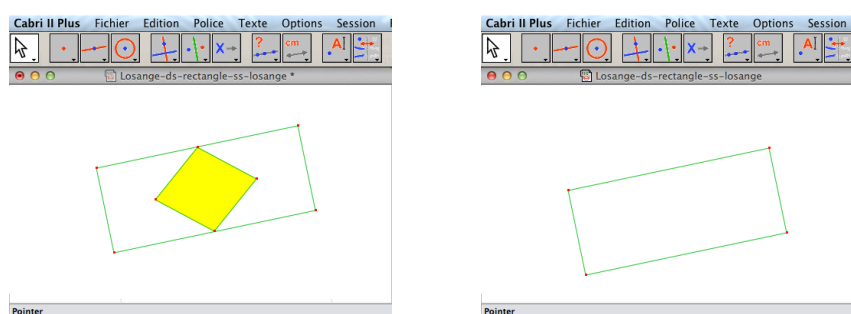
Cabri II Plus Fichier Edition Police Texte Options Session

Losange-ds-rectangle-ss-losange *

Pointer

Cabri II Plus Fichier Edition Police Texte Options Session

Losange-ds-rectangle-ss-losange

Pointer